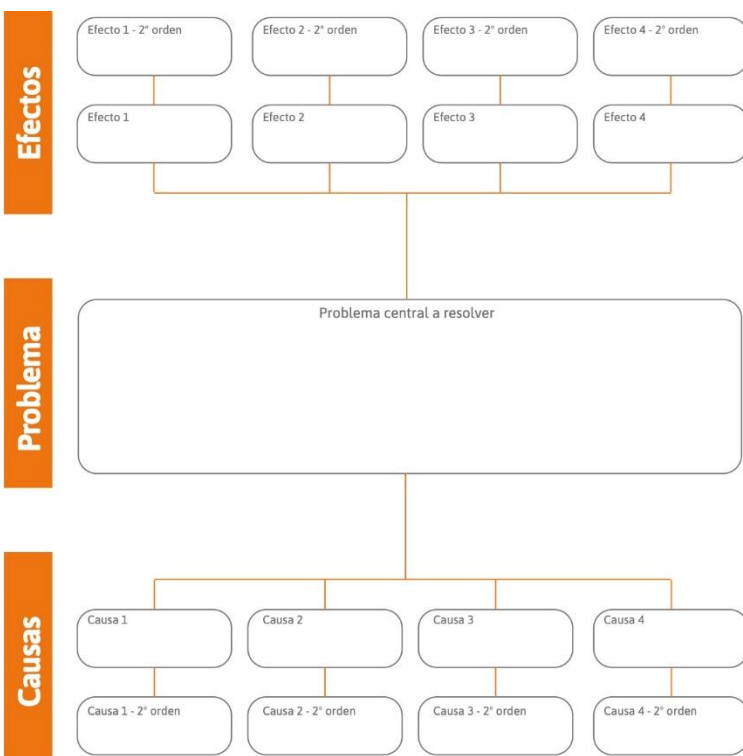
Efectos

Efecto 1 - 2° orden

Efecto 2 - 2° orden

Efecto 3 - 2° orden

Efecto 4 - 2° orden

Efecto 1

Efecto 2

Efecto 3

Efecto 4

Problema

Problema central a resolver

Causas

Causa 1

Causa 2

Causa 3

Causa 4

Causa 1 - 2° orden

Causa 2 - 2° orden

Causa 3 - 2° orden

Causa 4 - 2° orden